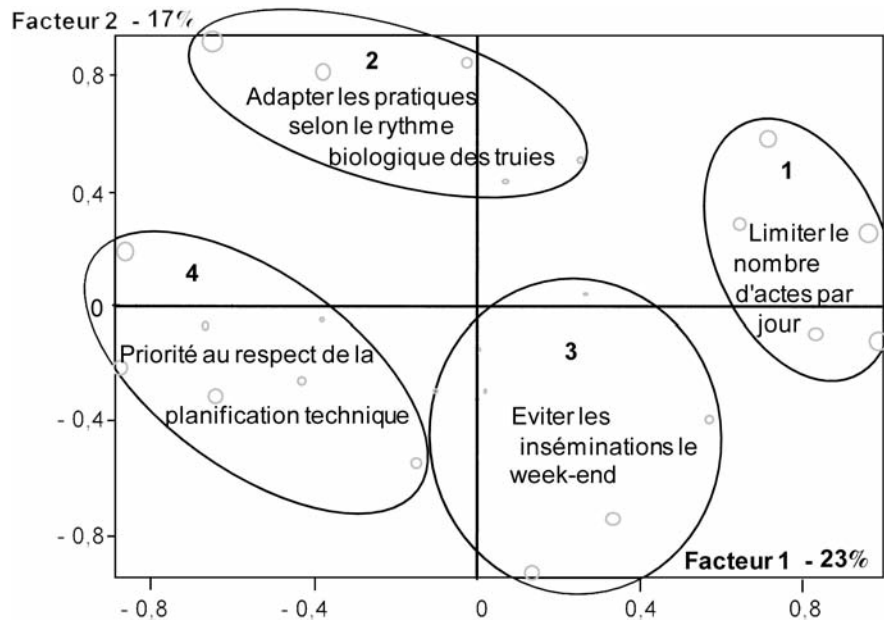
Facteur 2 - 17%

0,8
0,4
0
- 0,4
- 0,8

2
Adapter les pratiques selon le rythme biologique des truies

1
Limiter le nombre d'actes par jour

4
Priorité au respect de la planification technique

3
Eviter les inséminations le week-end

Facteur 1 - 23%

- 0,8
- 0,4
0
0,4
0,8